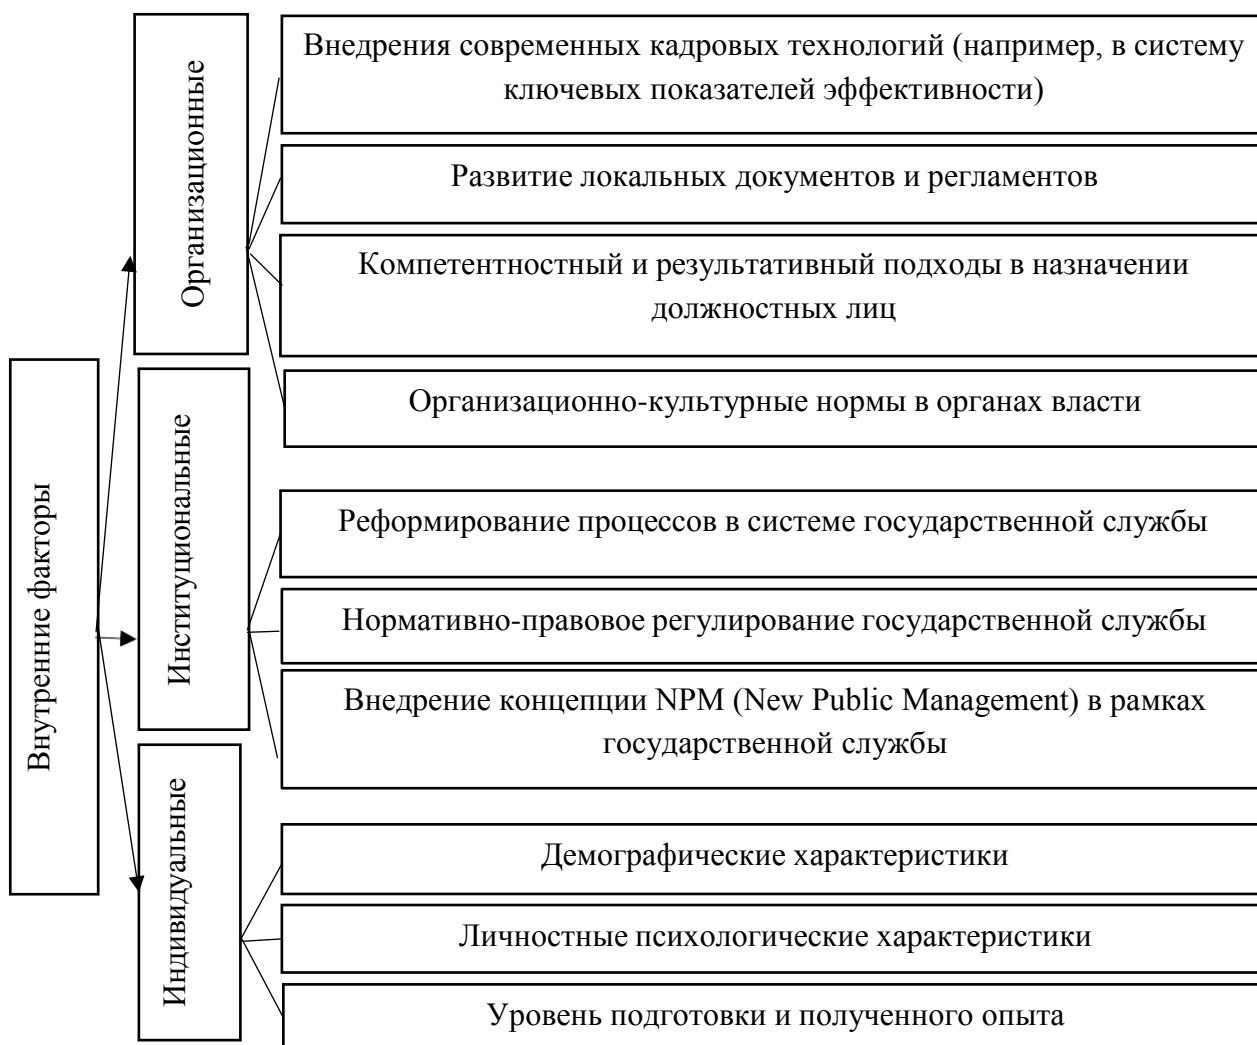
Внутренние факторы

Организационные

Внедрения современных кадровых технологий (например, в систему ключевых показателей эффективности)

Развитие локальных документов и регламентов

Компетентностный и результативный подходы в назначении должностных лиц

Организационно-культурные нормы в органах власти

Институциональные

Реформирование процессов в системе государственной службы

Нормативно-правовое регулирование государственной службы

Внедрение концепции NPM (New Public Management) в рамках государственной службы

Индивидуальные

Демографические характеристики

Личностные психологические характеристики

Уровень подготовки и полученного опыта